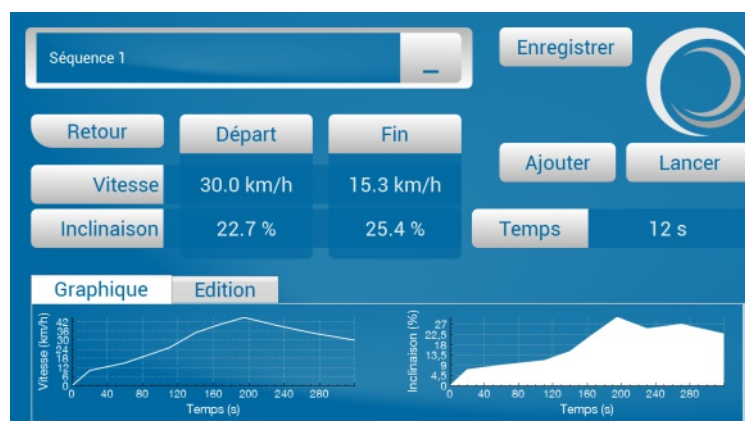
Séquence 1

_

Enregistrer

Retour

Départ

Fin

Ajouter

Lancer

Vitesse

30.0 km/h

15.3 km/h

Inclinaison

22.7 %

25.4 %

Temps

12 s

Graphique

Edition

Vitesse (km/h)

42
36
30
24
18
12
6
0

0 40 80 120 160 200 240 280

Temps (s)

Inclinaison (%)

27
22.5
18
13.5
9
4.5
0

0 40 80 120 160 200 240 280

Temps (s)